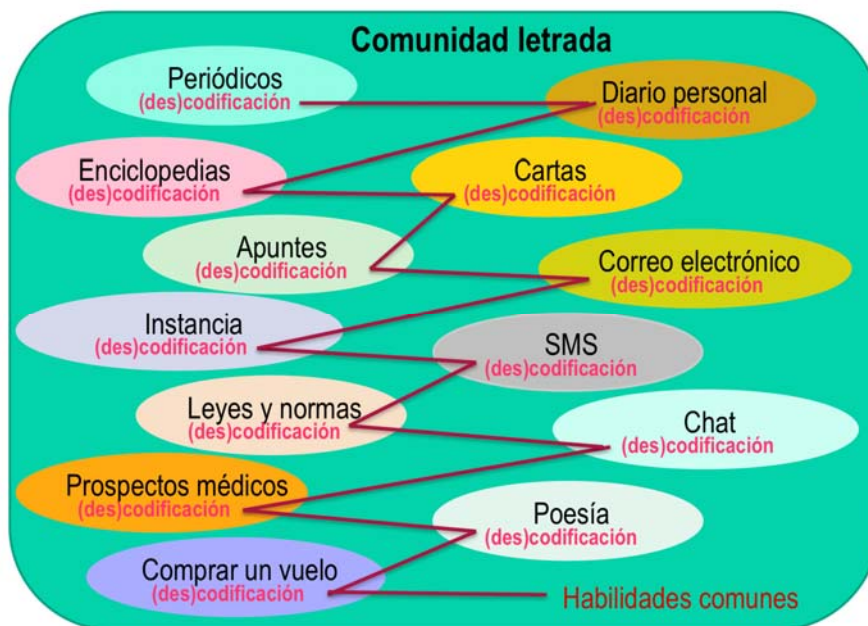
Comunidad letrada

Periódicos
(des)codificación

Diario personal
(des)codificación

Enciclopedias
(des)codificación

Cartas
(des)codificación

Apuntes
(des)codificación

Correo electrónico
(des)codificación

Instancia
(des)codificación

SMS
(des)codificación

Leyes y normas
(des)codificación

Chat
(des)codificación

Prospectos médicos
(des)codificación

Poesía
(des)codificación

Comprar un vuelo
(des)codificación

Habilidades comunes